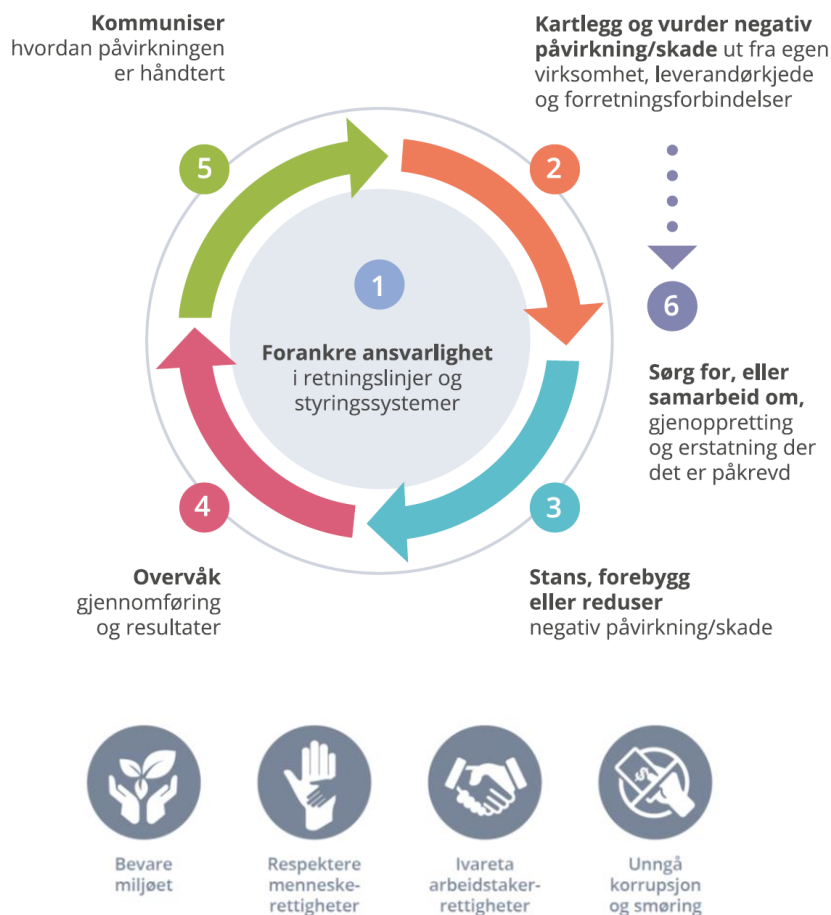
**Kommuniser** hvordan påvirkningen er håndtert

**Kartlegg og vurder negativ påvirkning/skade** ut fra egen virksomhet, leverandørkjede og forretningsforbindelser

5

2

6

1

**Forankre ansvarlighet** i retningslinjer og styringssystemer

**Sørg for, eller samarbeid om,** gjenoppretting og erstatning der det er påkrevd

4

3

**Overvåk** gjennomføring og resultater

**Stans, forebygg eller reduser** negativ påvirkning/skade

Bevare miljøet

Respektere menneskerettigheter

Ivareta arbeidstakerrettigheter

Unngå korrupsjon og smøring